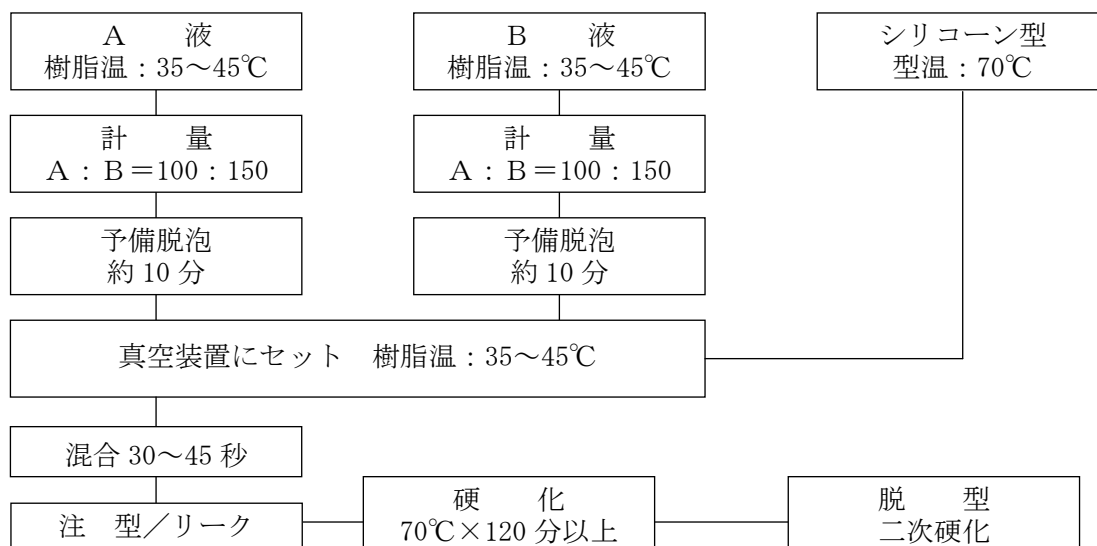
A 液
樹脂温：35～45℃

B 液
樹脂温：35～45℃

シリコーン型
型温：70℃

計 量
A：B＝100：150

計 量
A：B＝100：150

予備脱泡
約 10 分

予備脱泡
約 10 分

真空装置にセット 樹脂温：35～45℃

混合 30～45 秒

注 型／リーク

硬 化
70℃×120 分以上

脱 型
二次硬化